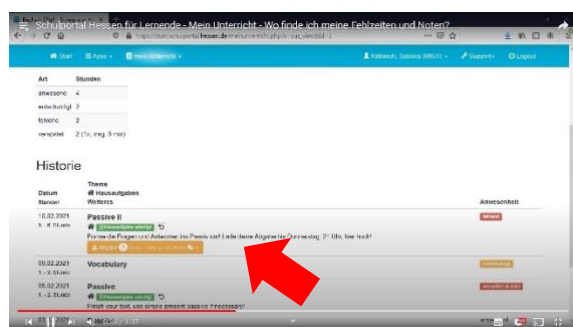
Schulportal Hessen für Lernende - Mein Unterricht - Wo finde ich meine Fehlzeiten und Noten?

Start Apps Mein Unterricht

Halbeisch, Sabine Support Logout

| Art | Stunden |
|---|---|
| anwesend | 4 |
| entschuldigt | 2 |
| fehlend | 2 |
| verspätet | 2 (1x, insg. 5 min) |

Historie

| Datum Stunden | Thema Hausaufgaben Weiteres | Anwesenheit |
|---|---|---|
| 10.02.2021 5 - 6. Stunde | Passive II Formuliere Fragen und Antworten im Passiv auf! Lade deine Abgabe bis Donnerstag, 21 Uhr, hier hoch! | fehlend |
| 09.02.2021 1 - 2. Stunde | Vocabulary | entschuldigt |
| 05.02.2021 1 - 2. Stunde | Passive Finish your text, use simple present passive if necessary! | verspätet (5 min) |